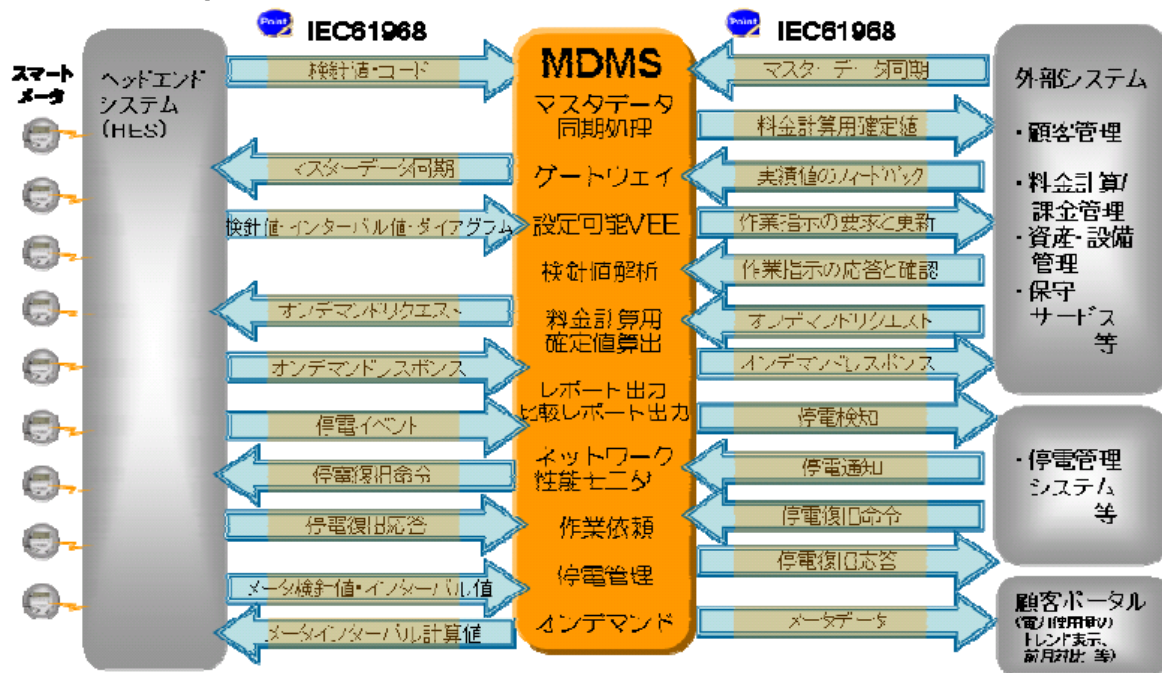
Point IEC61968

Point IEC61968

スマートメータ

ヘッドエンドシステム（HES）

検針値・コード

マスターデータ同期

検針値・インターバル値・ダイアグラム

オンデマンドリクエスト

オンデマンドレスポンス

停電イベント

停電復旧命令

停電復旧応答

メータ検針値・インターバル値

メータインターバル計算値

MDMS

マスタデータ同期処理

ゲートウェイ

設定可能VEE

検針値解析

料金計算用確定値算出

レポート出力 比較レポート出力

ネットワーク性能モニタ

作業依頼

停電管理

オンデマンド

マスターデータ同期

料金計算用確定値

実績値のフィードバック

作業指示の要求と更新

作業指示の応答と確認

オンデマンドリクエスト

オンデマンドレスポンス

停電検知

停電通知

停電復旧命令

停電復旧応答

メータデータ

外部システム

・顧客管理

・料金計算/課金管理

・資産・設備管理

・保守サービス 等

・停電管理システム 等

顧客ポータル （電力使用量のトレンド表示、前月対比 等）